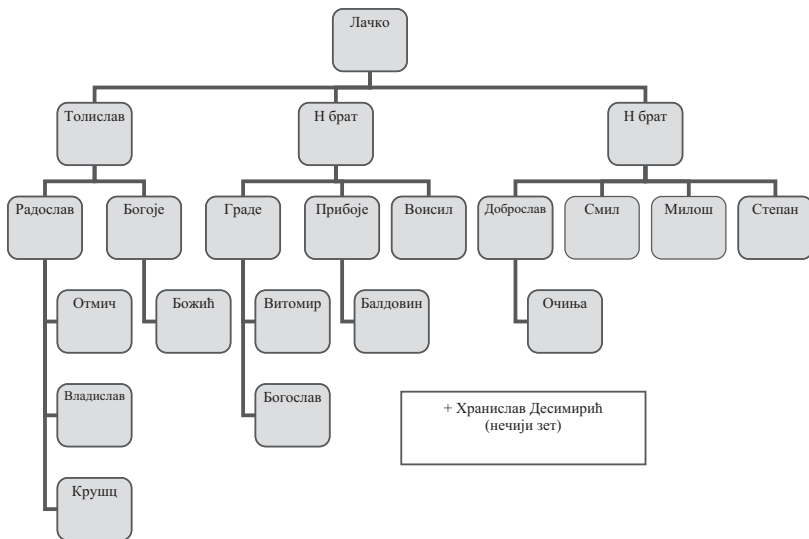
Лачко

Толислав

Н брат

Н брат

Радослав

Богоје

Граде

Прибоје

Воисил

Доброслав

Смил

Милош

Степан

Отмич

Божић

Витомир

Балдовин

Очиња

Владислав

Богослав

+ Хранислав Десимирић
(нечији зет)

Крушц